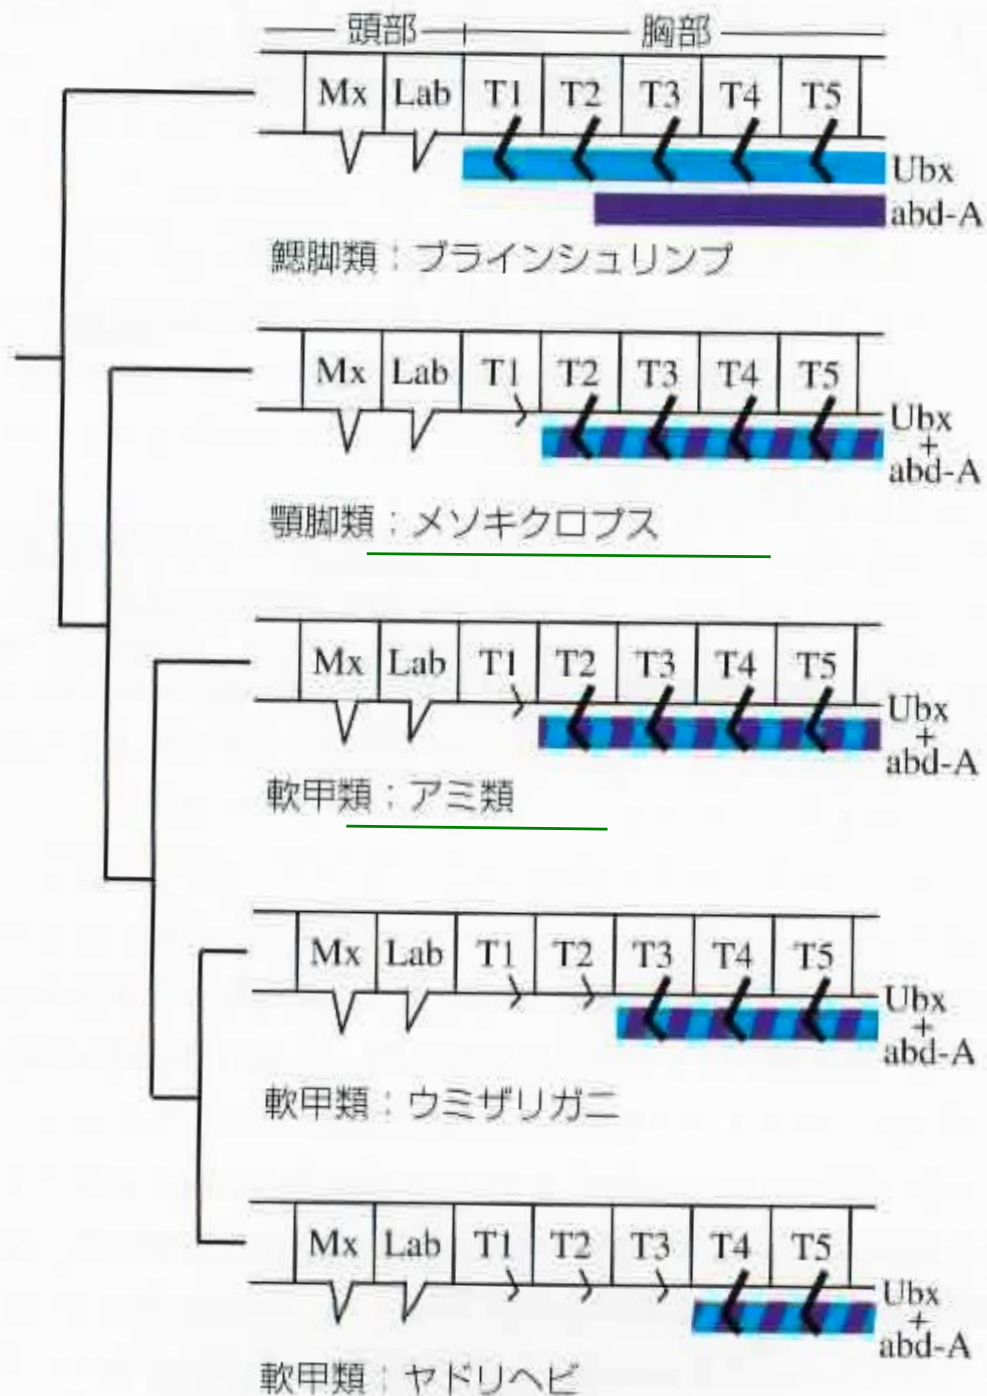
頭部 胸部

| Mx | Lab | T1 | T2 | T3 | T4 | T5 |
|---|---|---|---|---|---|---|

Ubx
abd-A
鰓脚類：ブラインシュリンプ

| Mx | Lab | T1 | T2 | T3 | T4 | T5 |
|---|---|---|---|---|---|---|

Ubx + abd-A
顎脚類：メソキクロプス

| Mx | Lab | T1 | T2 | T3 | T4 | T5 |
|---|---|---|---|---|---|---|

Ubx + abd-A
軟甲類：アミ類

| Mx | Lab | T1 | T2 | T3 | T4 | T5 |
|---|---|---|---|---|---|---|

Ubx + abd-A
軟甲類：ウミザリガニ

| Mx | Lab | T1 | T2 | T3 | T4 | T5 |
|---|---|---|---|---|---|---|

Ubx + abd-A
軟甲類：ヤドリヘビ